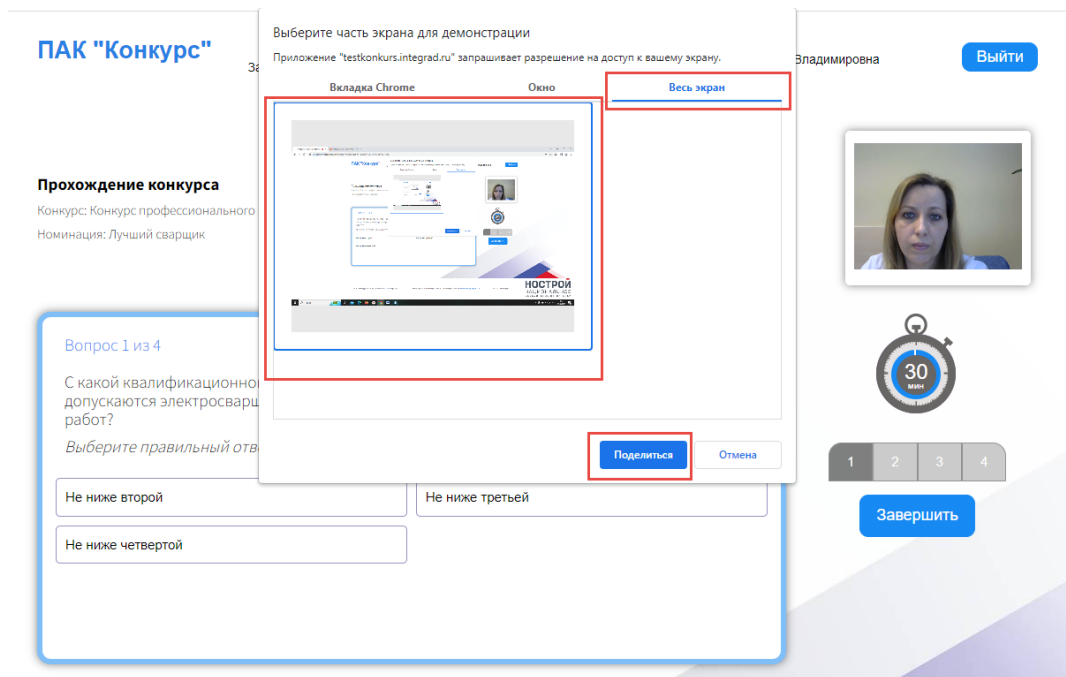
ПАК "Конкурс"

За

Владимировна

Выйти

Выберите часть экрана для демонстрации

Приложение "testkonkurs.integrad.ru" запрашивает разрешение на доступ к вашему экрану.

Вкладка Chrome

Окно

Весь экран

Поделиться

Отмена

Прохождение конкурса

Конкурс: Конкурс профессионального

Номинация: Лучший сварщик

Вопрос 1 из 4

С какой квалификационно допускаются электросварщ работ?

Выберите правильный отв

Не ниже второй

Не ниже третьей

Не ниже четвертой

30
мин

1
2
3
4

Завершить